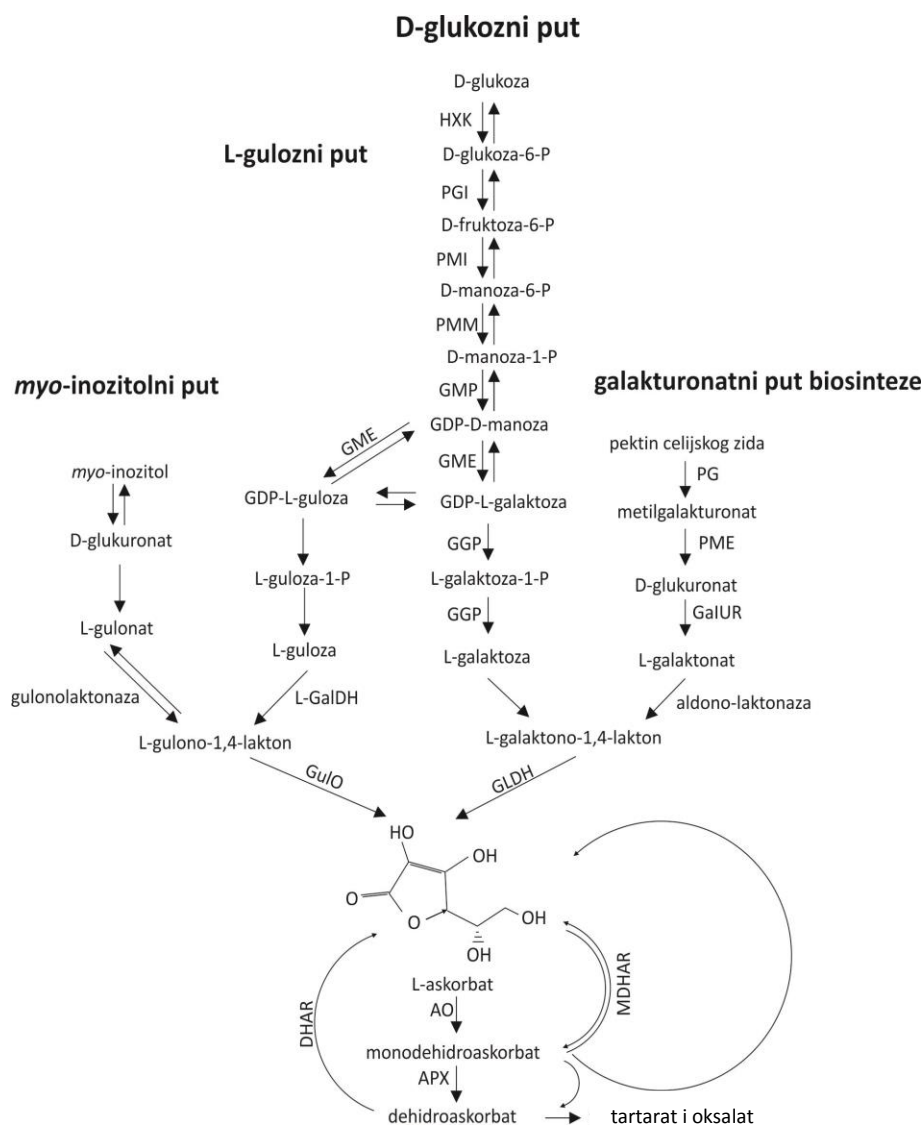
D-glukozni put

L-gulozni put

D-glukoza
HXK
D-glukoza-6-P
PGI
D-fruktoza-6-P
PMI
D-manoza-6-P
PMM
D-manoza-1-P
GMP
GDP-D-manoza
GME
GDP-L-galaktoza
GGP
L-galaktoza-1-P
GGP
L-galaktoza

myo-inozitolni put

myo-inozitol
D-glukuronat
L-gulonat
gulonolaktonaza
L-gulono-1,4-lakton

GME
GDP-L-guloza
L-guloza-1-P
L-guloza
L-GalDH

galakturonatni put biosinteze

pektin celijskog zida
PG
metilgalakturonat
PME
D-glukuronat
GalUR
L-galaktonat
aldono-laktonaza
L-galaktono-1,4-lakton

GulO
GLDH

HO
OH
O
O
OH
OH

L-askorbat
AO
monodehidroaskorbat
APX
dehidroaskorbat
tartarat i oksalat
DHAR
MDHAR